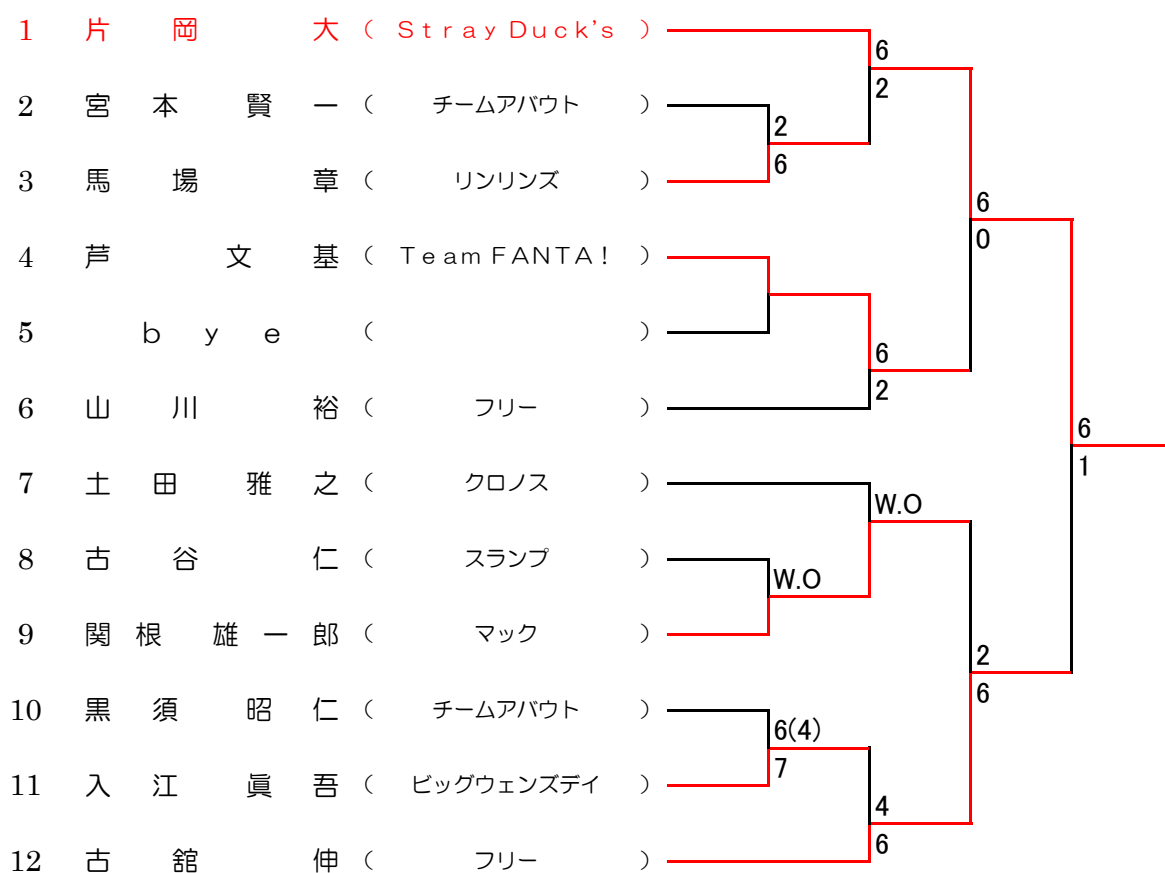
1 片岡大（Stray Duck's）
2 宮本賢一（チームアバウト）
3 馬場章（リンリンズ）
4 芦文基（TeamFANTA!）
5 bye（ ）
6 山川裕（フリー）
7 土田雅之（クロノス）
8 古谷仁（スランプ）
9 関根雄一郎（マック）
10 黒須昭仁（チームアバウト）
11 入江眞吾（ビッグウェンズデイ）
12 古舘伸（フリー）

6
2
2
6
6
0
6
2
6
1
W.O
W.O
2
6
6(4)
7
4
6